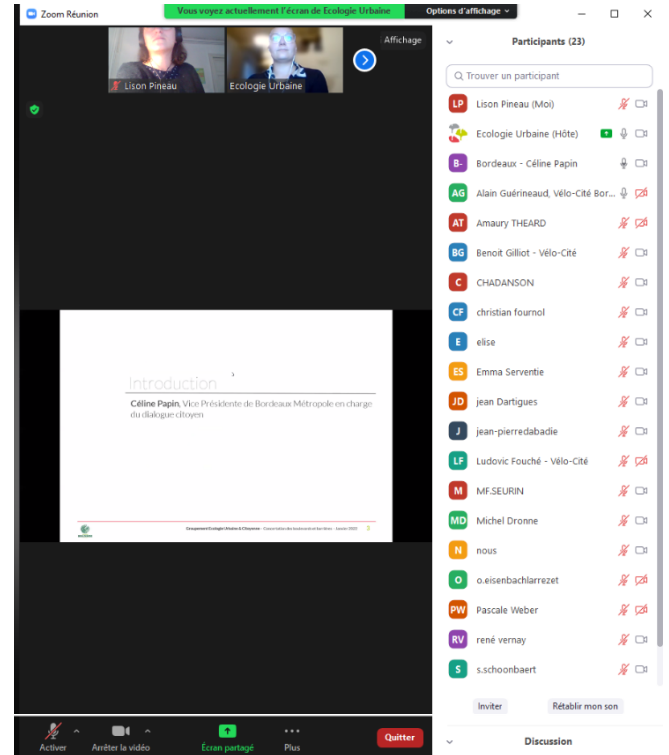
Zoom Réunion

Vous voyez actuellement l'écran de Ecologie Urbaine

Options d'affichage

Affichage

Lison Pineau

Ecologie Urbaine

Introduction

Céline Papin, Vice Présidente de Bordeaux Métropole en charge du dialogue citoyen

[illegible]

Participants (23)

Trouver un participant

LP Lison Pineau (Moi)

Ecologie Urbaine (Hôte)

B- Bordeaux - Céline Papin

AG Alain Guérineaud, Vélo-Cité Bor...

AT Amaury THEARD

BG Benoit Gilliot - Vélo-Cité

C CHADANSON

CF christian fournol

E elise

ES Emma Serventie

JD jean Dartigues

J jean-pierredabadie

LF Ludovic Fouché - Vélo-Cité

M MF.SEURIN

MD Michel Dronne

N nous

O o.eisenbachlarrezet

PW Pascale Weber

RV rené vernay

S s.schoonbaert

Inviter

Rétablir mon son

Discussion

Activer

Arrêter la vidéo

Écran partagé

Plus

Quitter